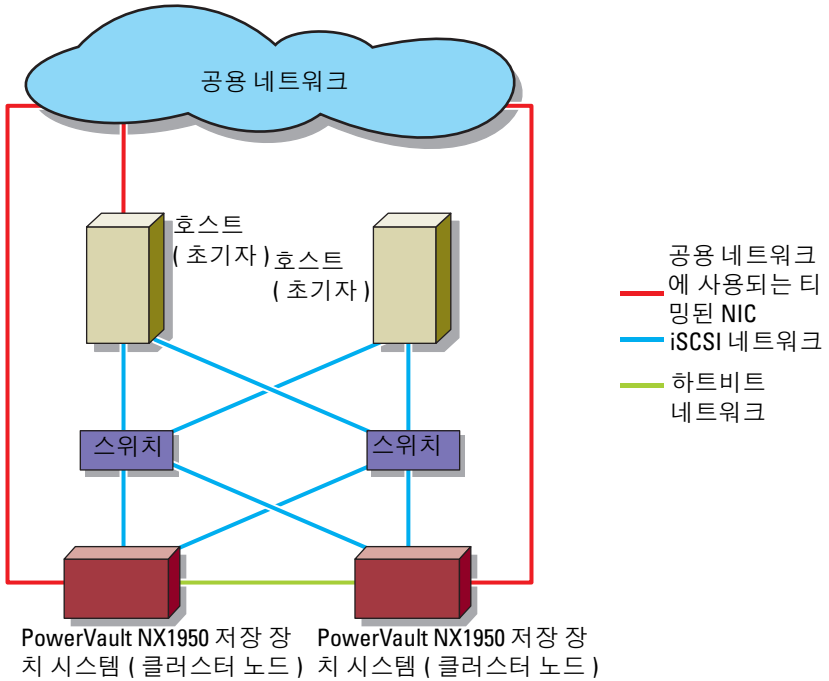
공용 네트워크

호스트 ( 초기자 )

호스트 ( 초기자 )

스위치

스위치

PowerVault NX1950 저장 장치 시스템 ( 클러스터 노드 )

PowerVault NX1950 저장 장치 시스템 ( 클러스터 노드 )

공용 네트워크에 사용되는 티밍된 NIC

iSCSI 네트워크

하트비트 네트워크